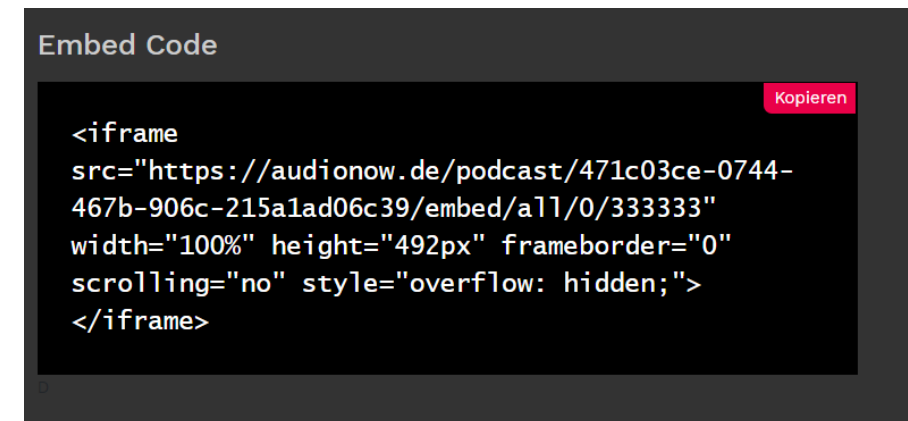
Embed Code

Kopieren

<iframe
src="https://audionow.de/podcast/471c03ce-0744-467b-906c-215a1ad06c39/embed/all/0/333333"
width="100%" height="492px" frameborder="0"
scrolling="no" style="overflow: hidden;">
</iframe>